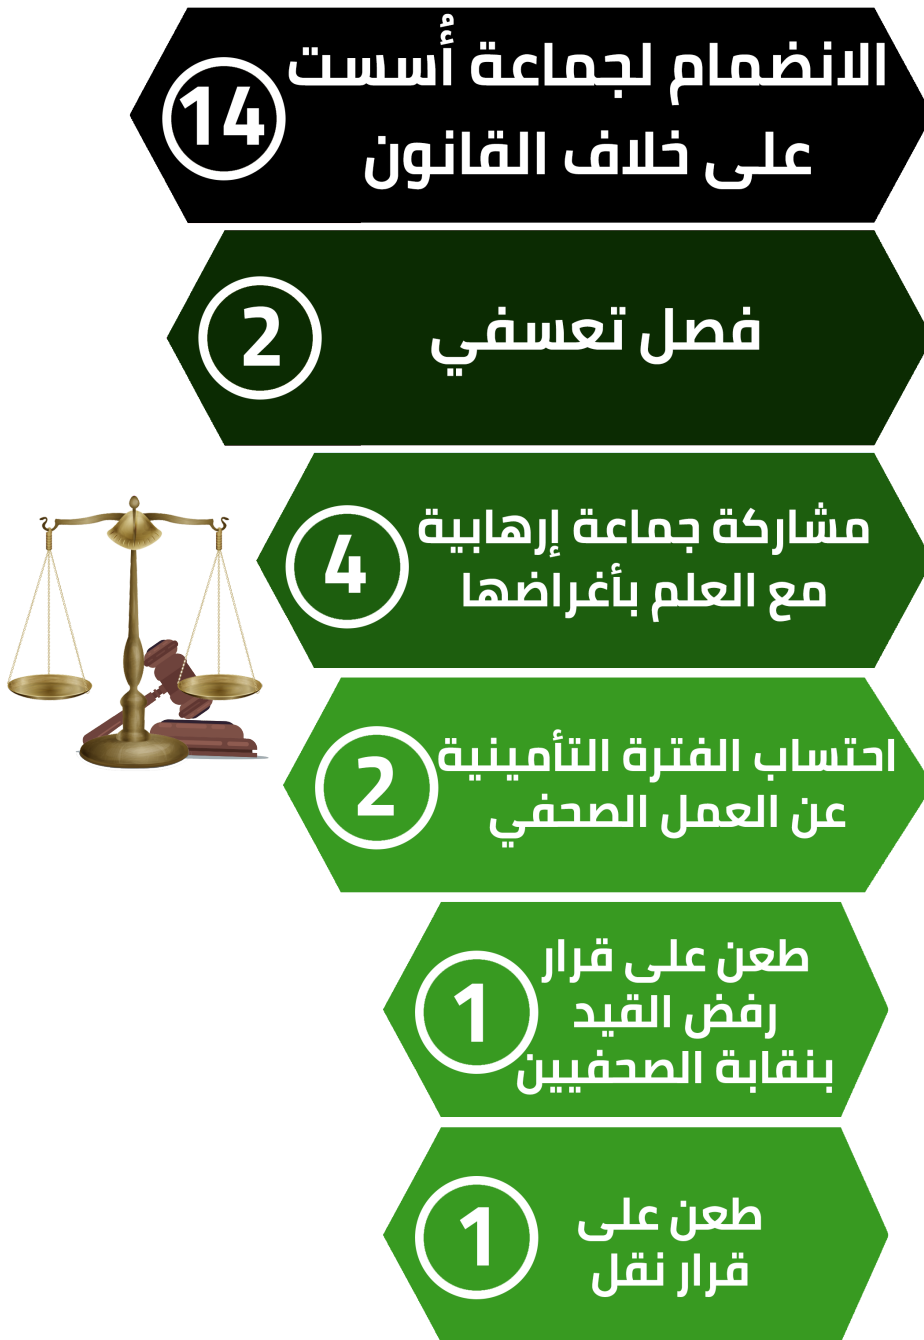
الانضمام لجماعة أُسست على خلاف القانون
14

فصل تعسفي
2

مشاركة جماعة إرهابية مع العلم بأغراضها
4

احتساب الفترة التأمينية عن العمل الصحفي
2

طعن على قرار رفض القيد بنقابة الصحفيين
1

طعن على قرار نقل
1